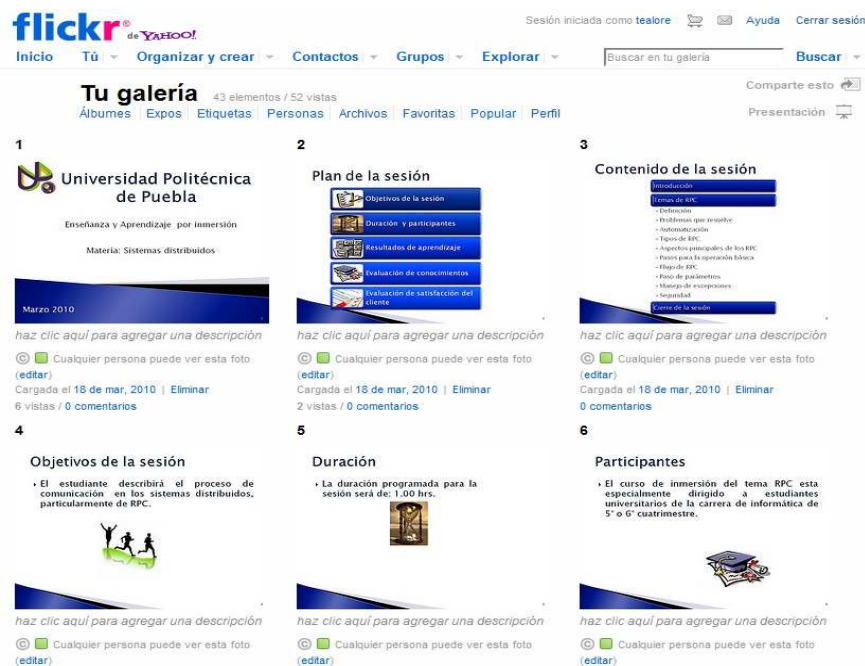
flickr® de YAHOO!

Sesión iniciada como tealore | Ayuda | Cerrar sesión

Inicio | Tú | Organizar y crear | Contactos | Grupos | Explorar | Buscar en tu galería | Buscar

Tu galería 43 elementos / 52 vistas
Álbumes | Expos | Etiquetas | Personas | Archivos | Favoritas | Popular | Perfil

Comparte esto
Presentación

1
Universidad Politécnica de Puebla
Enseñanza y Aprendizaje por inmersión
Materia: Sistemas distribuidos
Marzo 2010

haz clic aquí para agregar una descripción
© Cualquier persona puede ver esta foto (editar)
Cargada el 18 de mar, 2010 | Eliminar
6 vistas / 0 comentarios

2
Plan de la sesión
Objetivos de la sesión
Duración y participantes
Resultados de aprendizaje
Evaluación de conocimientos
Evaluación de satisfacción del cliente

haz clic aquí para agregar una descripción
© Cualquier persona puede ver esta foto (editar)
Cargada el 18 de mar, 2010 | Eliminar
2 vistas / 0 comentarios

3
Contenido de la sesión
Introducción
Temas de RPC
- Definición
- Problemas que resuelve
- Automatización
- Tipos de RPC
- Aspectos principales de los RPC
- Pasos para la operación básica
- Flujo de RPC
- Paso de parámetros
- Manejo de excepciones
- Seguridad
Cierre de la sesión

haz clic aquí para agregar una descripción
© Cualquier persona puede ver esta foto (editar)
Cargada el 18 de mar, 2010 | Eliminar
0 comentarios

4
Objetivos de la sesión
• El estudiante describirá el proceso de comunicación en los sistemas distribuidos, particularmente de RPC.

haz clic aquí para agregar una descripción
© Cualquier persona puede ver esta foto (editar)

5
Duración
• La duración programada para la sesión será de: 1.00 hrs.

haz clic aquí para agregar una descripción
© Cualquier persona puede ver esta foto (editar)

6
Participantes
• El curso de inmersión del tema RPC esta especialmente dirigido a estudiantes universitarios de la carrera de informática de 5° o 6° cuatrimestre.

haz clic aquí para agregar una descripción
© Cualquier persona puede ver esta foto (editar)